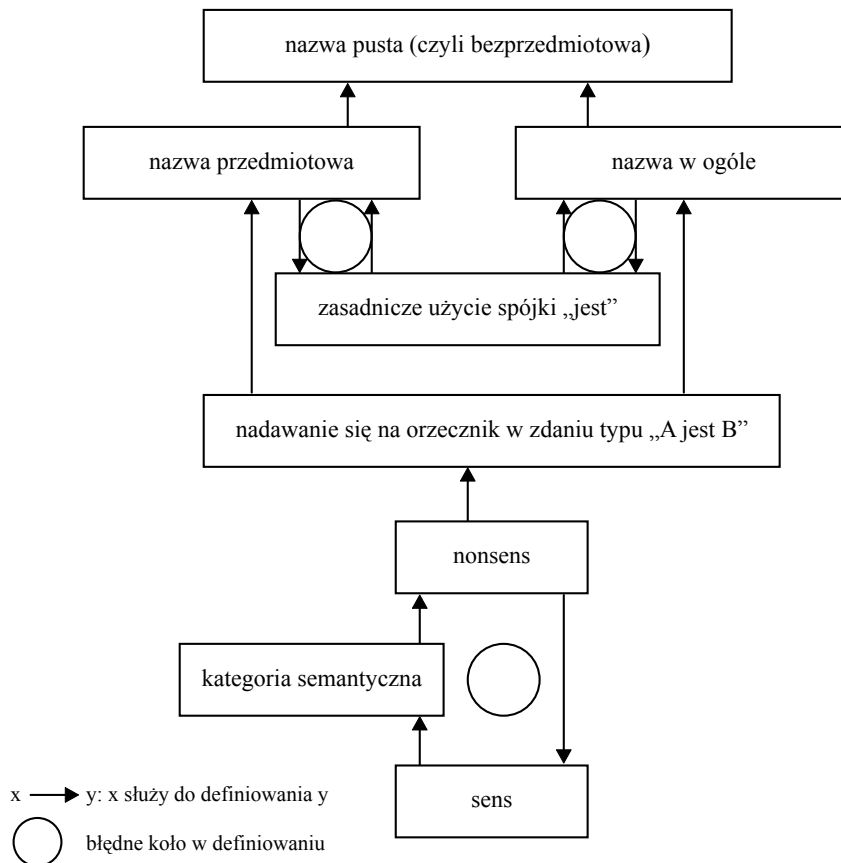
nazwa pusta (czyli bezprzedmiotowa)

nazwa przedmiotowa

nazwa w ogóle

zasadnicze użycie spójki „jest"

nadawanie się na orzecznik w zdaniu typu „A jest B"

nonsens

kategoria semantyczna

sens

x → y: x służy do definiowania y

błędne koło w definiowaniu